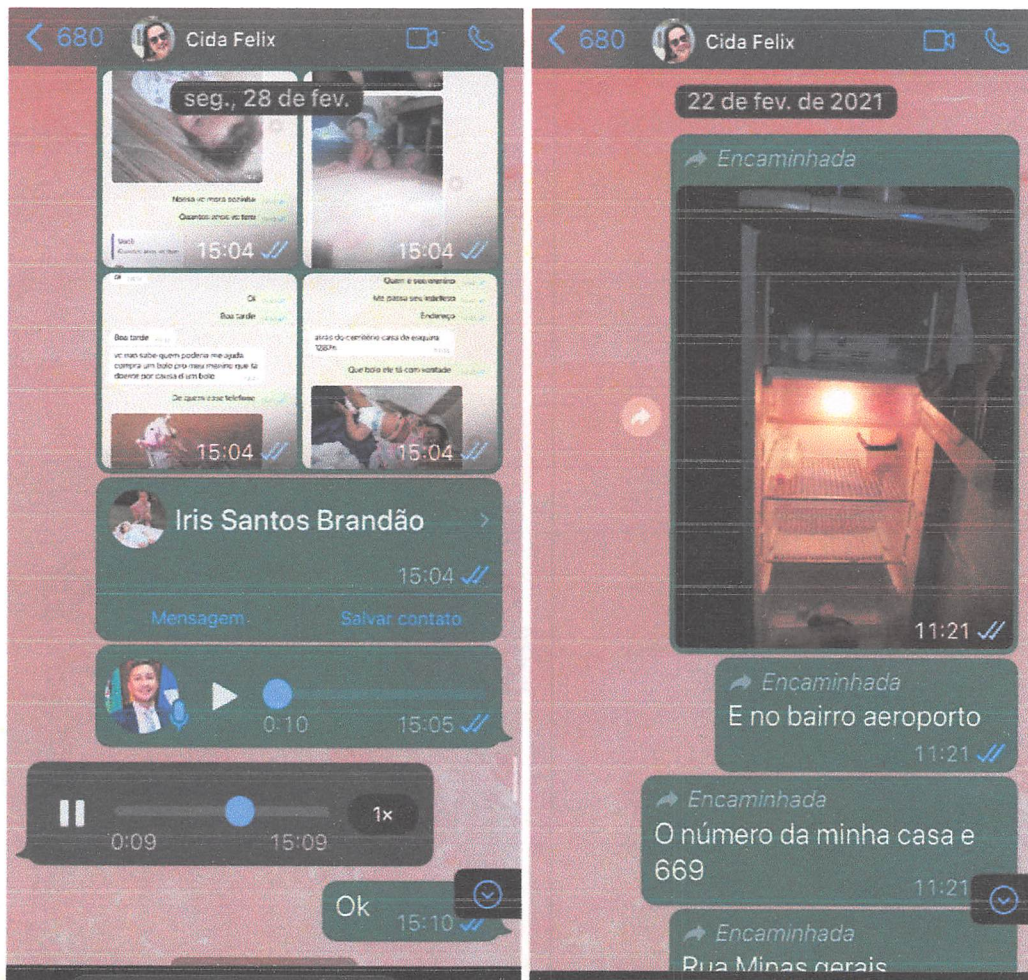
< 680 Cida Felix

seg., 28 de fev.

Nossa vc mora sozinha
Quantos anos vc tem
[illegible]
15:04
15:04

Oi
Ok
Boa tarde
Boa tarde
vc não sabe quem poderia me ajuda compra um bolo pro meu menino que tá doente por causa d um bolo
De quem esse telefone
15:04

Quem e seu menino
Me passa seu endereço
Endereço
atrás do cemitério casa de esquina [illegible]
Que bolo ele tá com vontade
15:04

Iris Santos Brandão
15:04
Mensagem
Salvar contato

0:10
15:05

0:09
15:09
1×

Ok
15:10

< 680 Cida Felix

22 de fev. de 2021

Encaminhada
11:21

Encaminhada
E no bairro aeroporto
11:21

Encaminhada
O número da minha casa e 669
11:21

Encaminhada
Rua Minas gerais